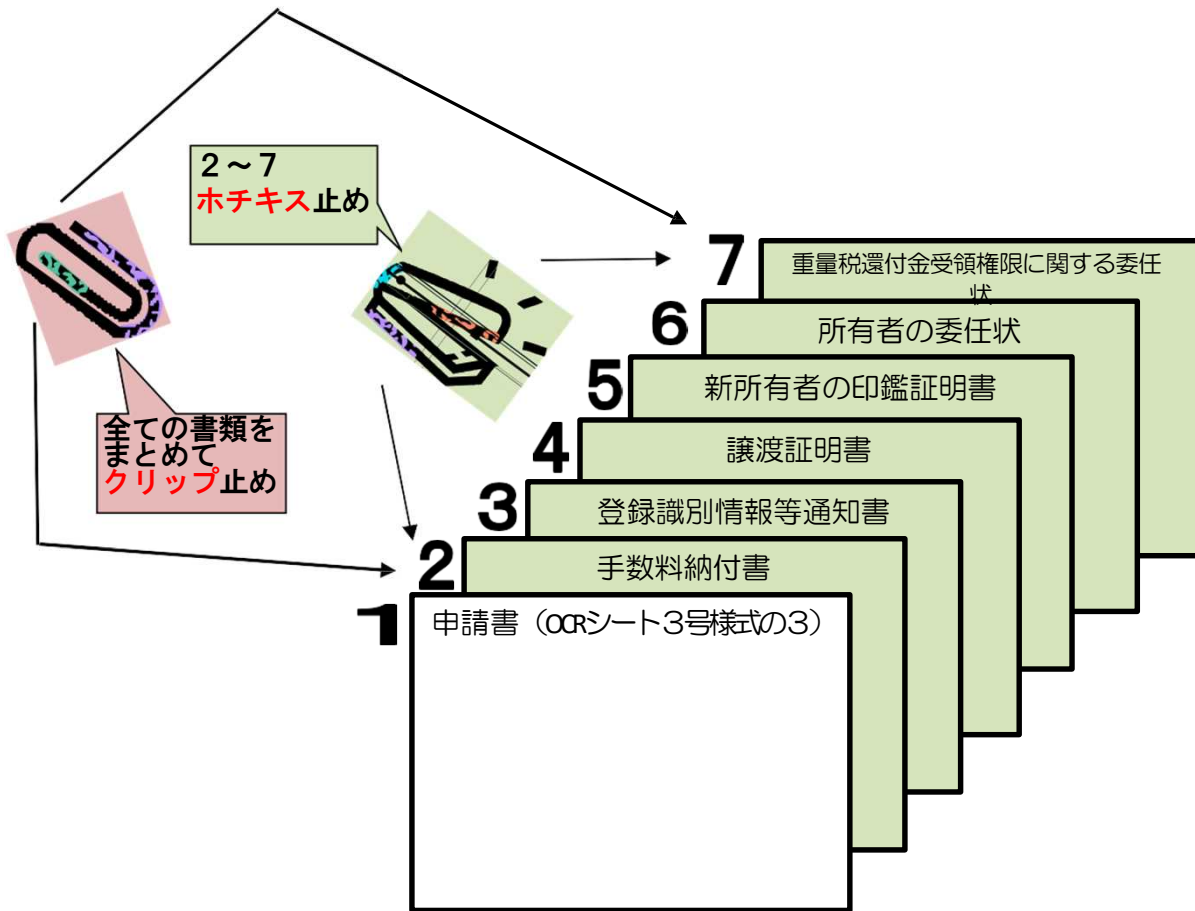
2～7
ホチキス止め

全ての書類を
まとめて
クリップ止め

7 重量税還付金受領権限に関する委任状

6 所有者の委任状

5 新所有者の印鑑証明書

4 譲渡証明書

3 登録識別情報等通知書

2 手数料納付書

1 申請書（OCRシート3号様式の3）